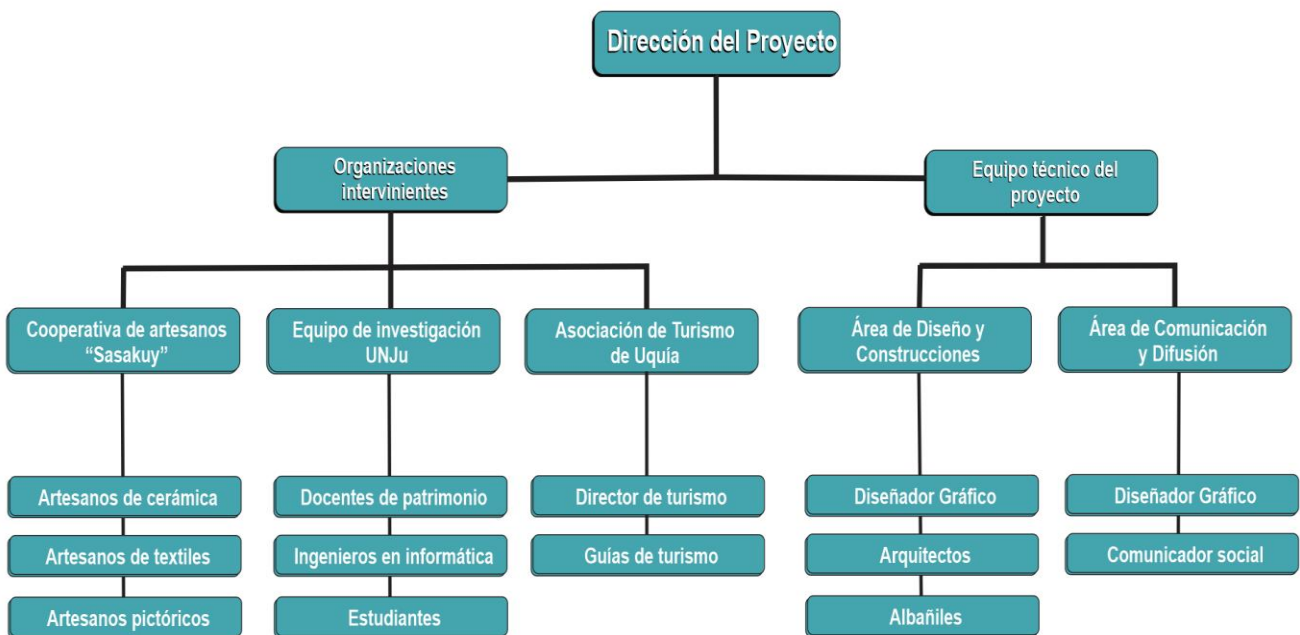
Dirección del Proyecto

Organizaciones intervinientes

Equipo técnico del proyecto

Cooperativa de artesanos "Sasakuy"

Equipo de investigación UNJu

Asociación de Turismo de Uquía

Área de Diseño y Construcciones

Área de Comunicación y Difusión

Artesanos de cerámica

Artesanos de textiles

Artesanos pictóricos

Docentes de patrimonio

Ingenieros en informática

Estudiantes

Director de turismo

Guías de turismo

Diseñador Gráfico

Arquitectos

Albañiles

Diseñador Gráfico

Comunicador social